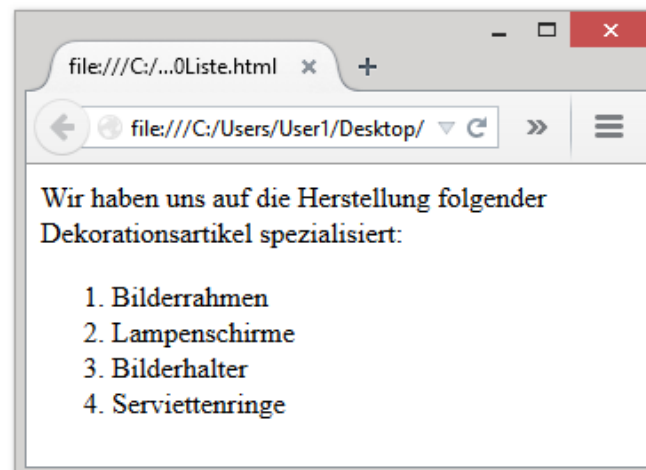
file:///C:/...0Liste.html ×
+
file:///C:/Users/User1/Desktop/

Wir haben uns auf die Herstellung folgender Dekorationsartikel spezialisiert:

1. Bilderrahmen
2. Lampenschirme
3. Bilderhalter
4. Serviettenringe